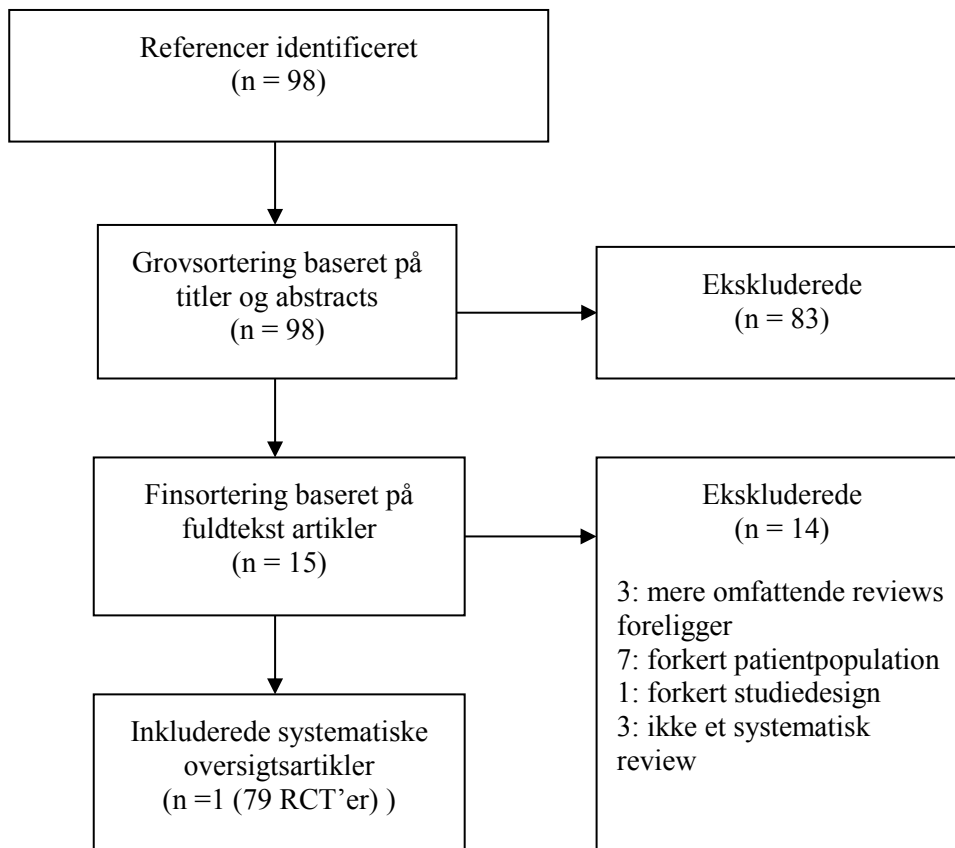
Referencer identificeret
(n = 98)

Grovsortering baseret på titler og abstracts
(n = 98)

Ekskluderede
(n = 83)

Finsortering baseret på fuldtekst artikler
(n = 15)

Ekskluderede
(n = 14)

3: mere omfattende reviews foreligger
7: forkert patientpopulation
1: forkert studiedesign
3: ikke et systematisk review

Inkluderede systematiske oversigtsartikler
(n =1 (79 RCT'er) )